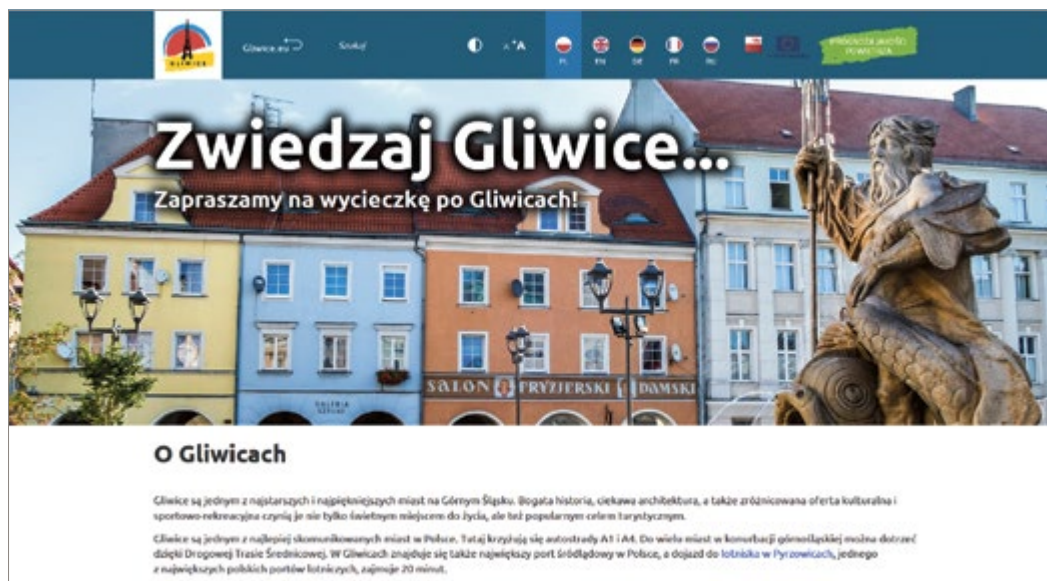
GLIWICE

Gliwice.eu

Szukaj

A⁺A

PL

EN

DE

FR

RU

PRODUKTA JAKOŚCI POWIETRZA

Zwiedzaj Gliwice...

Zapraszamy na wycieczkę po Gliwicach!

SALON FRYZJERSKI DAMSKI

GALERIA

O Gliwicach

Gliwice są jednym z najstarszych i najpiękniejszych miast na Górnym Śląsku. Bogata historia, ciekawa architektura, a także zróżnicowana oferta kulturalna i sportowo-rekreacyjna czynią je nie tylko świetnym miejscem do życia, ale też popularnym celem turystycznym.

Gliwice są jednym z najlepiej skomunikowanych miast w Polsce. Tutaj krzyżują się autostrady A1 i A4. Do wielu miast w konurbacji górnośląskiej można dotrzeć dzięki Drogowej Trasie Średnicowej. W Gliwicach znajduje się także największy port śródlądowy w Polsce, a dojazd do lotniska w Pyrzowicach, jednego z największych polskich portów lotniczych, zajmuje 20 minut.